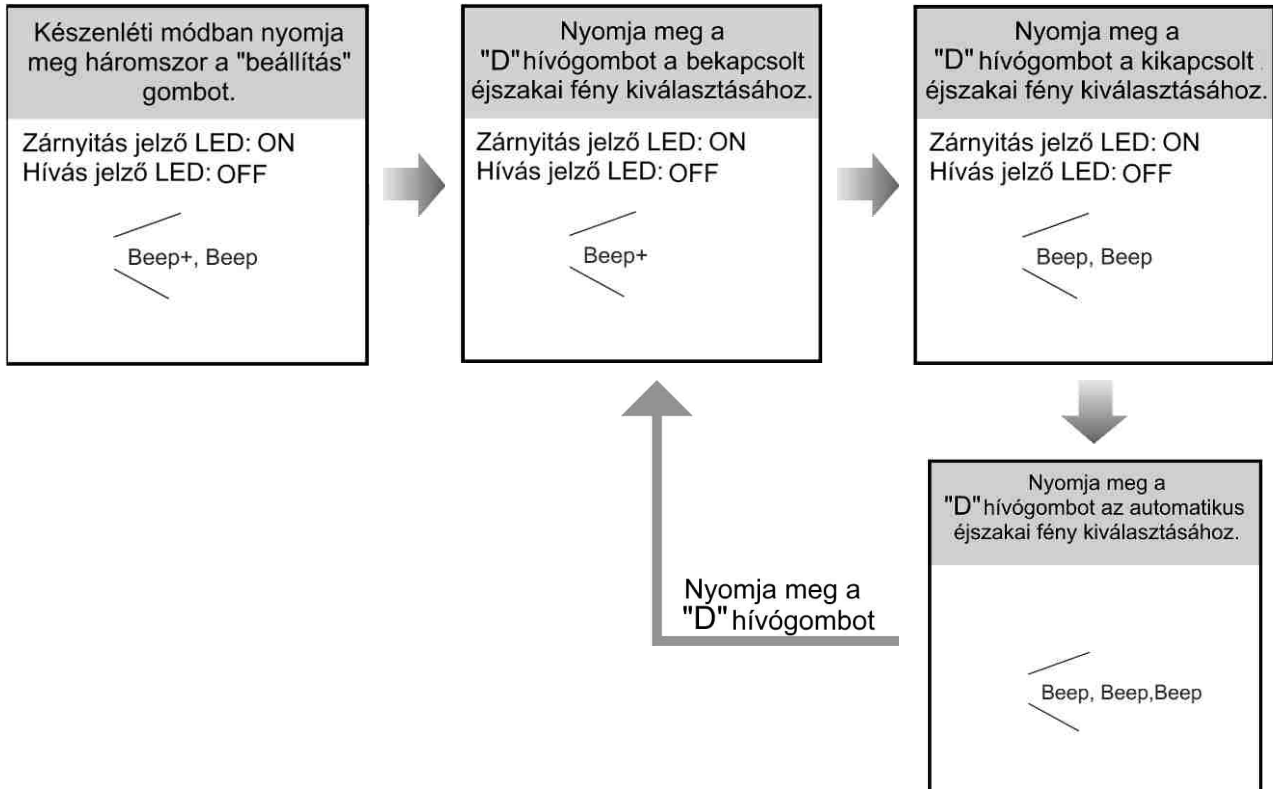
Készenléti módban nyomja meg háromszor a "beállítás" gombot.

Zárnyitás jelző LED: ON
Hívás jelző LED: OFF

Beep+, Beep

Nyomja meg a "D" hívógombot a bekapcsolt éjszakai fény kiválasztásához.

Zárnyitás jelző LED: ON
Hívás jelző LED: OFF

Beep+

Nyomja meg a "D" hívógombot a kikapcsolt éjszakai fény kiválasztásához.

Zárnyitás jelző LED: ON
Hívás jelző LED: OFF

Beep, Beep

Nyomja meg a "D" hívógombot az automatikus éjszakai fény kiválasztásához.

Beep, Beep,Beep

Nyomja meg a "D" hívógombot